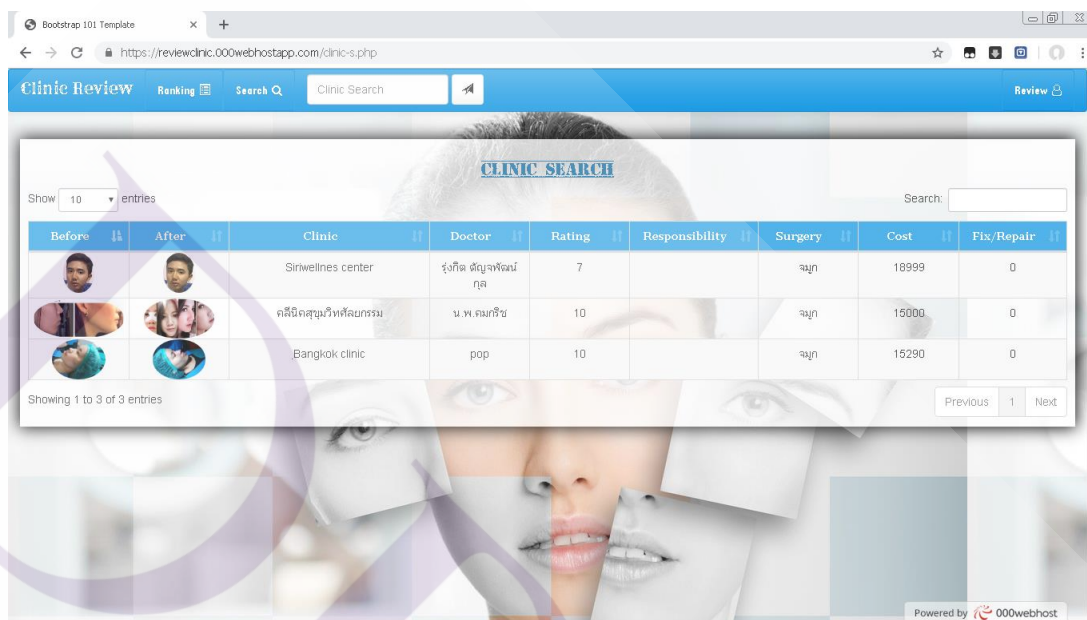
Bootstrap 101 Template

https://reviewclinic.000webhostapp.com/clinic-s.php

Clinic Review Ranking Search Clinic Search Review

CLINIC SEARCH

Show 10 entries

Search:

| Before | After | Clinic | Doctor | Rating | Responsibility | Surgery | Cost | Fix/Repair |
|---|---|---|---|---|---|---|---|---|
| | | Siriwellnes center | รุ่งกิต ตัญจพัฒน์กุล | 7 | | จมูก | 18999 | 0 |
| | | คลีนิกสุขุมวิทศัลยกรรม | น.พ.คมกริช | 10 | | จมูก | 15000 | 0 |
| | | Bangkok clinic | pop | 10 | | จมูก | 15290 | 0 |

Showing 1 to 3 of 3 entries

Previous 1 Next

Powered by 000webhost